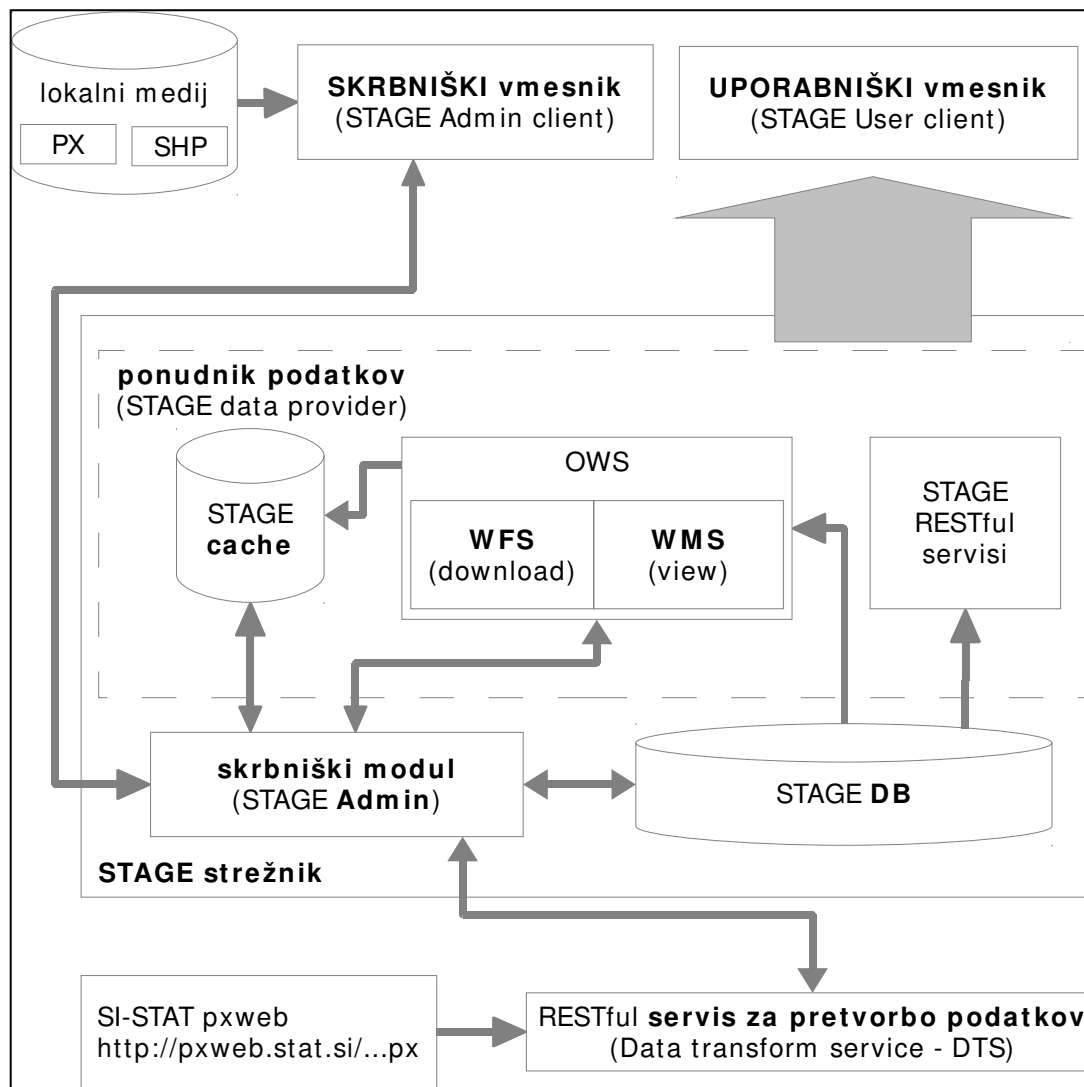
lokalni medij

PX

SHP

**SKRBNIŠKI vmesnik**
(STAGE Admin client)

**UPORABNIŠKI vmesnik**
(STAGE User client)

**ponudnik podatkov**
(STAGE data provider)

STAGE
**cache**

OWS

**WFS**
(download)

**WMS**
(view)

STAGE
RESTful
servisi

**skrbniški modul**
(STAGE **Admin**)

STAGE **DB**

**STAGE strežnik**

SI-STAT pxweb
http://pxweb.stat.si/...px

RESTful **servis za pretvorbo podatkov**
(Data transform service - DTS)